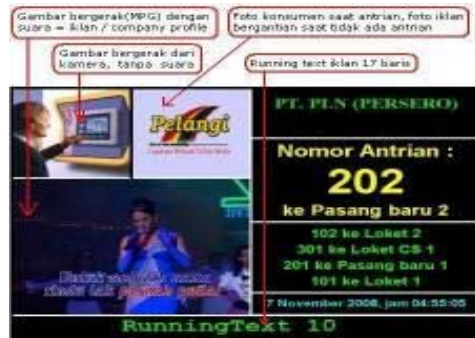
Gambar bergerak(MPG) dengan suara = iklan / company profile

Foto konsumen saat antrian, foto iklan bergantian saat tidak ada antrian

Gambar bergerak dari kamera, tanpa suara

Running text iklan 17 baris

Pelangi

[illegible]

PT. PLN (PERSERO)

Nomor Antrian :

202

ke Pasang baru 2

102 ke Loket 2
301 ke Loket CS 1
201 ke Pasang baru 1
101 ke Loket 1

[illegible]

7 November 2008, jam 04:55:05

RunningText 10